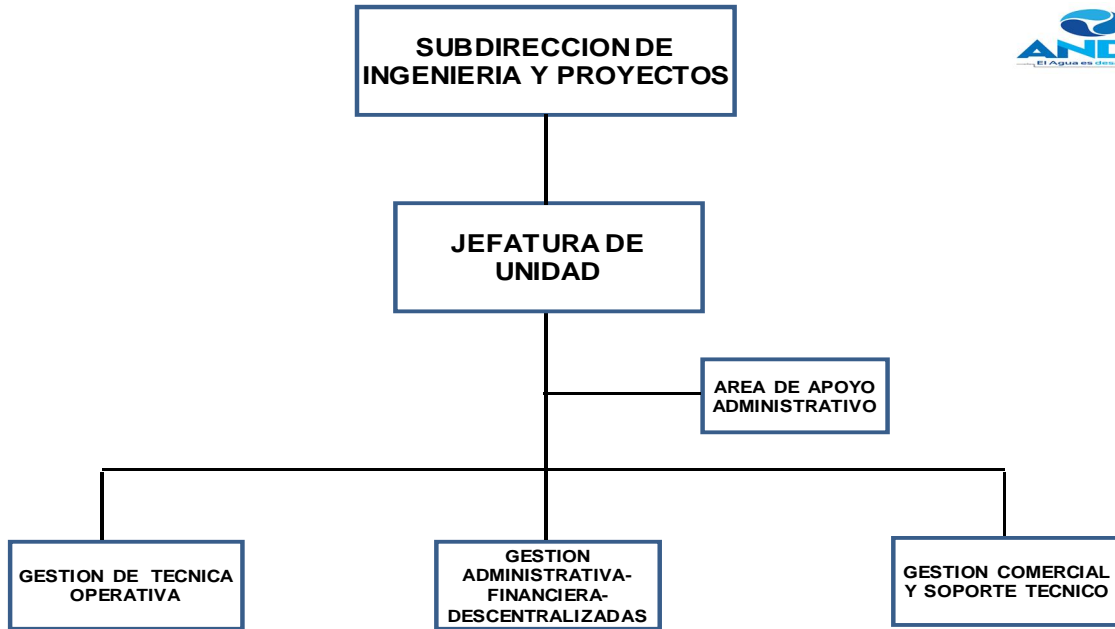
SUBDIRECCION DE INGENIERIA Y PROYECTOS

AND
El Agua es des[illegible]

JEFATURA DE UNIDAD

AREA DE APOYO ADMINISTRATIVO

GESTION DE TECNICA OPERATIVA

GESTION ADMINISTRATIVA-FINANCIERA-DESCENTRALIZADAS

GESTION COMERCIAL Y SOPORTE TECNICO